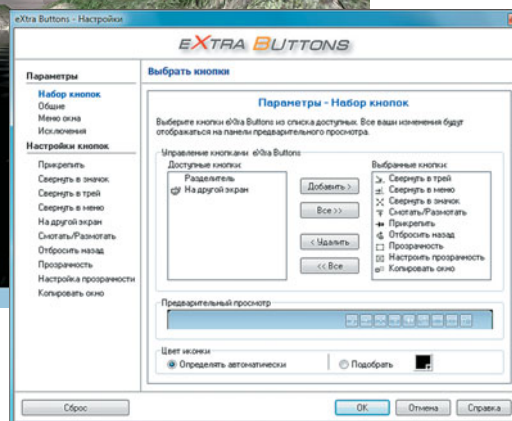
eXtra Buttons - Настройки

eXTRA BUTTONS

Параметры
Набор кнопок
Общие
Меню окна
Исключения
Настройки кнопок
Прикрепить
Свернуть в значок
Свернуть в трей
Свернуть в меню
На другой экран
Смотать/Размотать
Отбросить назад
Прозрачность
Настройка прозрачности
Копировать окно

Выбрать кнопки

Параметры - Набор кнопок

Выберите кнопки eXtra Buttons из списка доступных. Все ваши изменения будут отображаться на панели предварительного просмотра.

Управление кнопками eXtra Buttons
Доступные кнопки:
Разделитель
На другой экран

Добавить >
Все >>
< Удалить
<< Все

Выбранные кнопки:
Свернуть в трей
Свернуть в меню
Свернуть в значок
Смотать/Размотать
Прикрепить
Отбросить назад
Прозрачность
Настроить прозрачность
Копировать окно

Предварительный просмотр

Цвет иконки
Определять автоматически
Подобрать

Сброс
OK
Отмена
Справка